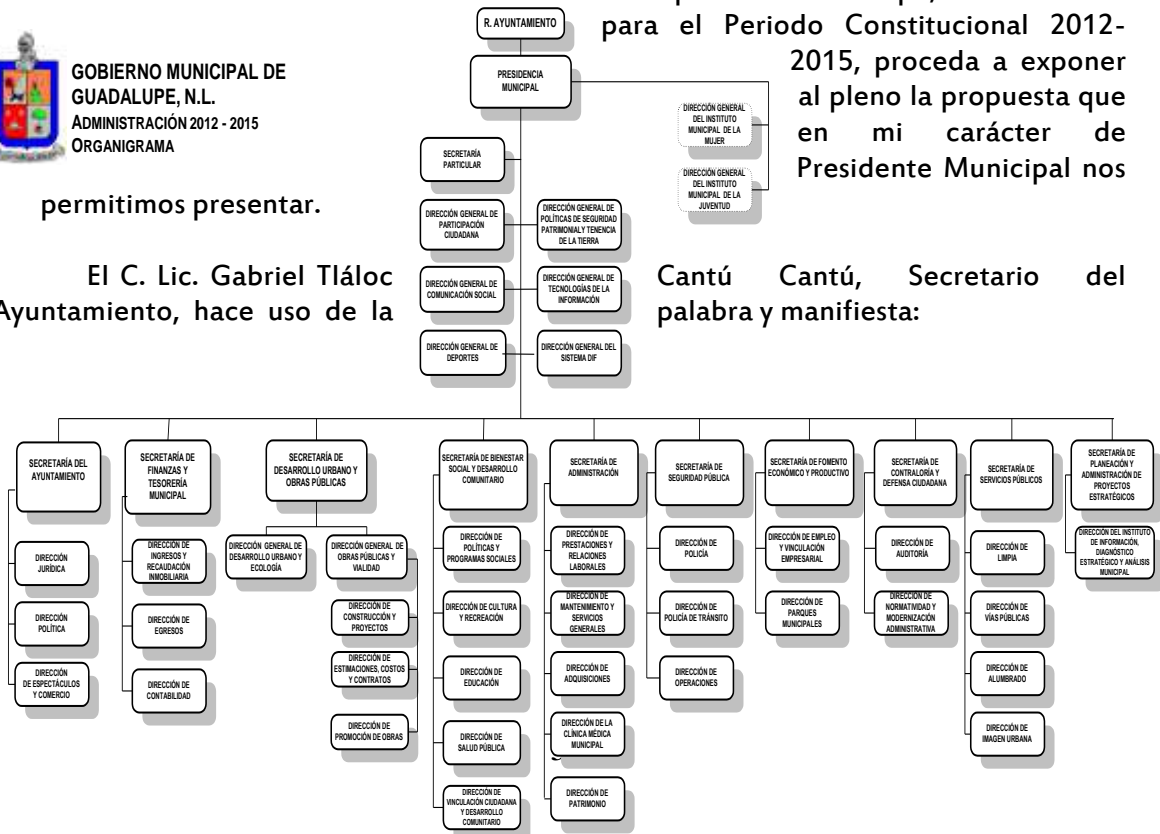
GOBIERNO MUNICIPAL DE GUADALUPE, N.L.
ADMINISTRACIÓN 2012 - 2015
ORGANIGRAMA

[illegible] para el Periodo Constitucional 2012-2015, proceda a exponer al pleno la propuesta que en mi carácter de Presidente Municipal nos permitimos presentar.

El C. Lic. Gabriel Tláloc Cantú Cantú, Secretario del Ayuntamiento, hace uso de la palabra y manifiesta:

R. AYUNTAMIENTO

PRESIDENCIA MUNICIPAL

DIRECCIÓN GENERAL DEL INSTITUTO MUNICIPAL DE LA MUJER

DIRECCIÓN GENERAL DEL INSTITUTO MUNICIPAL DE LA JUVENTUD

SECRETARÍA PARTICULAR

DIRECCIÓN GENERAL DE PARTICIPACIÓN CIUDADANA

DIRECCIÓN GENERAL DE POLÍTICAS DE SEGURIDAD PATRIMONIAL Y TENENCIA DE LA TIERRA

DIRECCIÓN GENERAL DE COMUNICACIÓN SOCIAL

DIRECCIÓN GENERAL DE TECNOLOGÍAS DE LA INFORMACIÓN

DIRECCIÓN GENERAL DE DEPORTES

DIRECCIÓN GENERAL DEL SISTEMA DIF

SECRETARÍA DEL AYUNTAMIENTO
DIRECCIÓN JURÍDICA
DIRECCIÓN POLÍTICA
DIRECCIÓN DE ESPECTÁCULOS Y COMERCIO

SECRETARÍA DE FINANZAS Y TESORERÍA MUNICIPAL
DIRECCIÓN DE INGRESOS Y RECAUDACIÓN INMOBILIARIA
DIRECCIÓN DE EGRESOS
DIRECCIÓN DE CONTABILIDAD

SECRETARÍA DE DESARROLLO URBANO Y OBRAS PÚBLICAS
DIRECCIÓN GENERAL DE DESARROLLO URBANO Y ECOLOGÍA
DIRECCIÓN GENERAL DE OBRAS PÚBLICAS Y VIALIDAD
DIRECCIÓN DE CONSTRUCCIÓN Y PROYECTOS
DIRECCIÓN DE ESTIMACIONES, COSTOS Y CONTRATOS
DIRECCIÓN DE PROMOCIÓN DE OBRAS

SECRETARÍA DE BIENESTAR SOCIAL Y DESARROLLO COMUNITARIO
DIRECCIÓN DE POLÍTICAS Y PROGRAMAS SOCIALES
DIRECCIÓN DE CULTURA Y RECREACIÓN
DIRECCIÓN DE EDUCACIÓN
DIRECCIÓN DE SALUD PÚBLICA
DIRECCIÓN DE VINCULACIÓN CIUDADANA Y DESARROLLO COMUNITARIO

SECRETARÍA DE ADMINISTRACIÓN
DIRECCIÓN DE PRESTACIONES Y RELACIONES LABORALES
DIRECCIÓN DE MANTENIMIENTO Y SERVICIOS GENERALES
DIRECCIÓN DE ADQUISICIONES
DIRECCIÓN DE LA CLÍNICA MÉDICA MUNICIPAL
DIRECCIÓN DE PATRIMONIO

SECRETARÍA DE SEGURIDAD PÚBLICA
DIRECCIÓN DE POLICÍA
DIRECCIÓN DE POLICÍA DE TRÁNSITO
DIRECCIÓN DE OPERACIONES

SECRETARÍA DE FOMENTO ECONÓMICO Y PRODUCTIVO
DIRECCIÓN DE EMPLEO Y VINCULACIÓN EMPRESARIAL
DIRECCIÓN DE PARQUES MUNICIPALES

SECRETARÍA DE CONTRALORÍA Y DEFENSA CIUDADANA
DIRECCIÓN DE AUDITORÍA
DIRECCIÓN DE NORMATIVIDAD Y MODERNIZACIÓN ADMINISTRATIVA

SECRETARÍA DE SERVICIOS PÚBLICOS
DIRECCIÓN DE LIMPIA
DIRECCIÓN DE VÍAS PÚBLICAS
DIRECCIÓN DE ALUMBRADO
DIRECCIÓN DE IMAGEN URBANA

SECRETARÍA DE PLANEACIÓN Y ADMINISTRACIÓN DE PROYECTOS ESTRATÉGICOS
DIRECCIÓN DEL INSTITUTO DE INFORMACIÓN, DIAGNÓSTICO ESTRATÉGICO Y ANÁLISIS MUNICIPAL